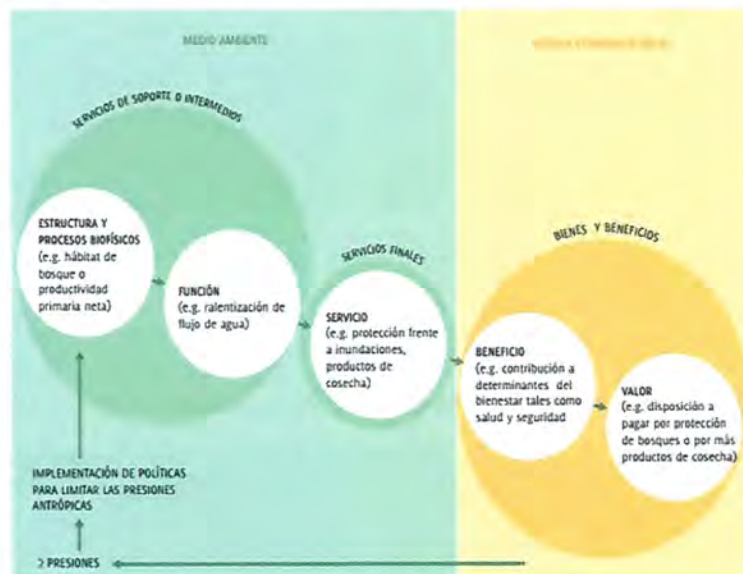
MEDIO AMBIENTE

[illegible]

SERVICIOS DE SOPORTE O INTERMEDIOS

ESTRUCTURA Y PROCESOS BIOFÍSICOS (e.g. hábitat de bosque o productividad primaria neta)

FUNCIÓN (e.g. ralentización de flujo de agua)

SERVICIOS FINALES

SERVICIO (e.g. protección frente a inundaciones, productos de cosecha)

BIENES Y BENEFICIOS

BENEFICIO (e.g. contribución a determinantes del bienestar tales como salud y seguridad)

VALOR (e.g. disposición a pagar por protección de bosques o por más productos de cosecha)

IMPLEMENTACIÓN DE POLÍTICAS PARA LIMITAR LAS PRESIONES ANTRÓPICAS

Σ PRESIONES